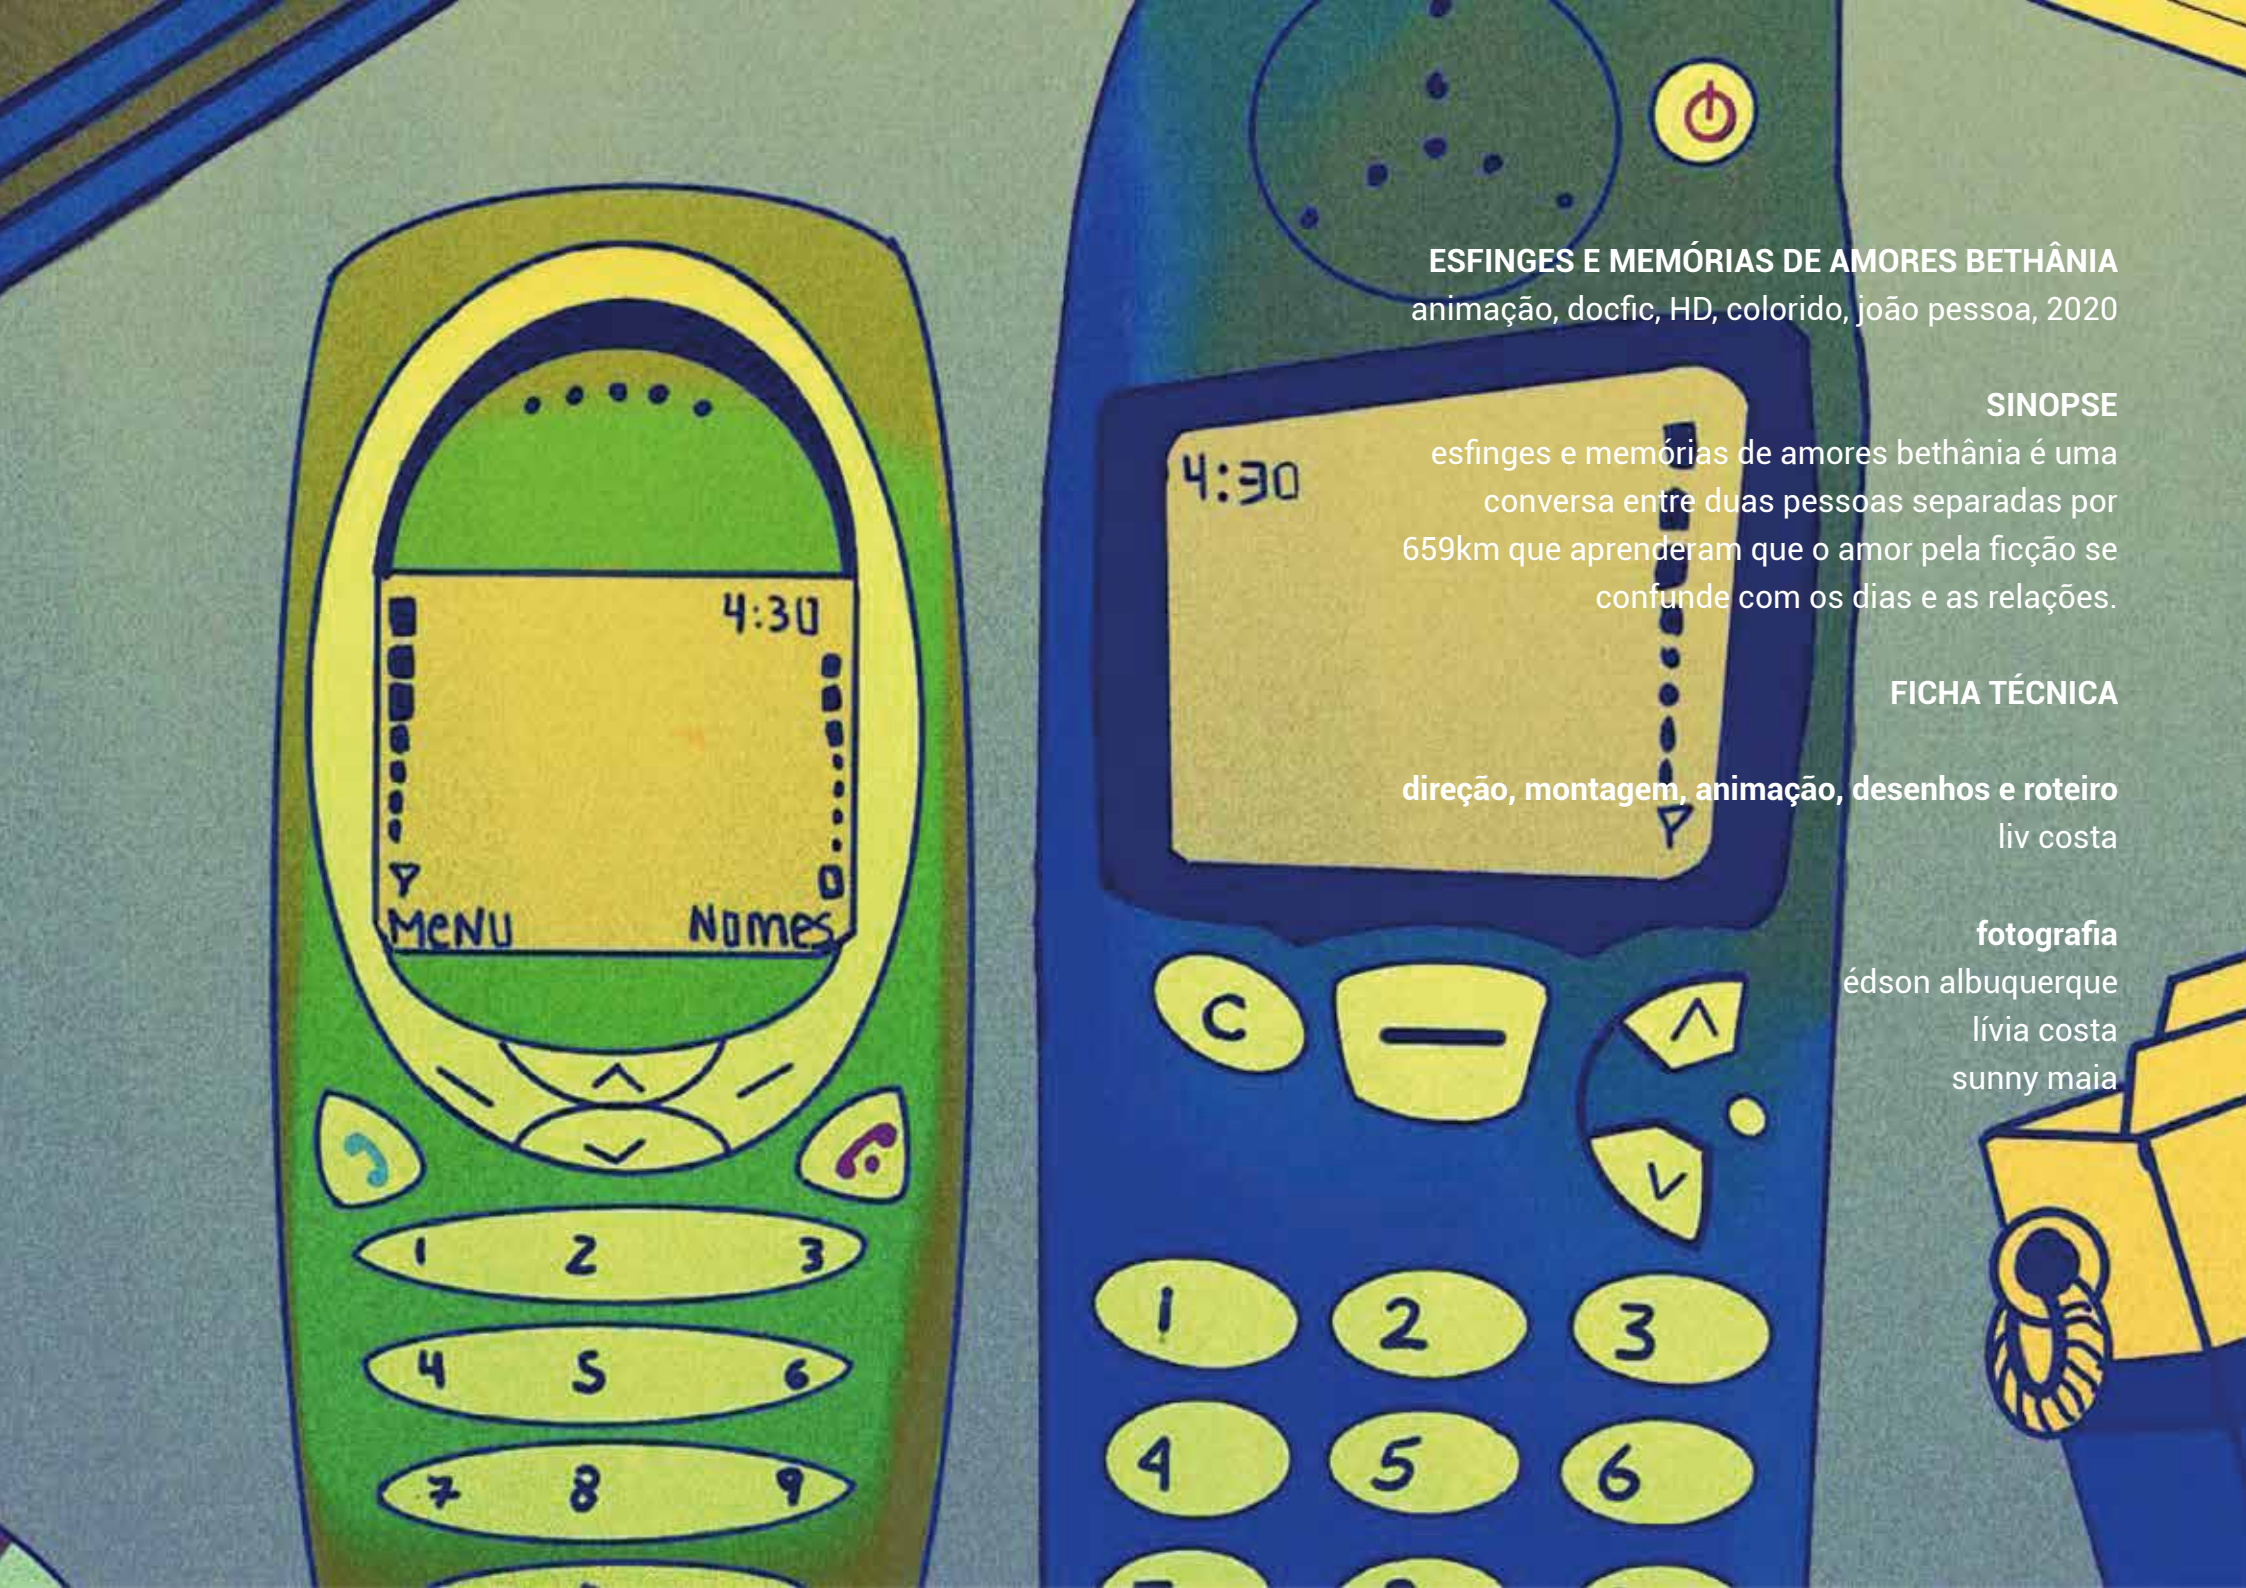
4:30
Menu Nomes
1 2 3
4 5 6
7 8 9

4:30
C
1 2 3
4 5 6

ESFINGES E MEMÓRIAS DE AMORES BETHÂNIA
animação, docfic, HD, colorido, joão pessoa, 2020

SINOPSE
esfinges e memórias de amores bethânia é uma conversa entre duas pessoas separadas por 659km que aprenderam que o amor pela ficção se confunde com os dias e as relações.

FICHA TÉCNICA

direção, montagem, animação, desenhos e roteiro
liv costa

fotografia
édson albuquerque
lívia costa
sunny maia